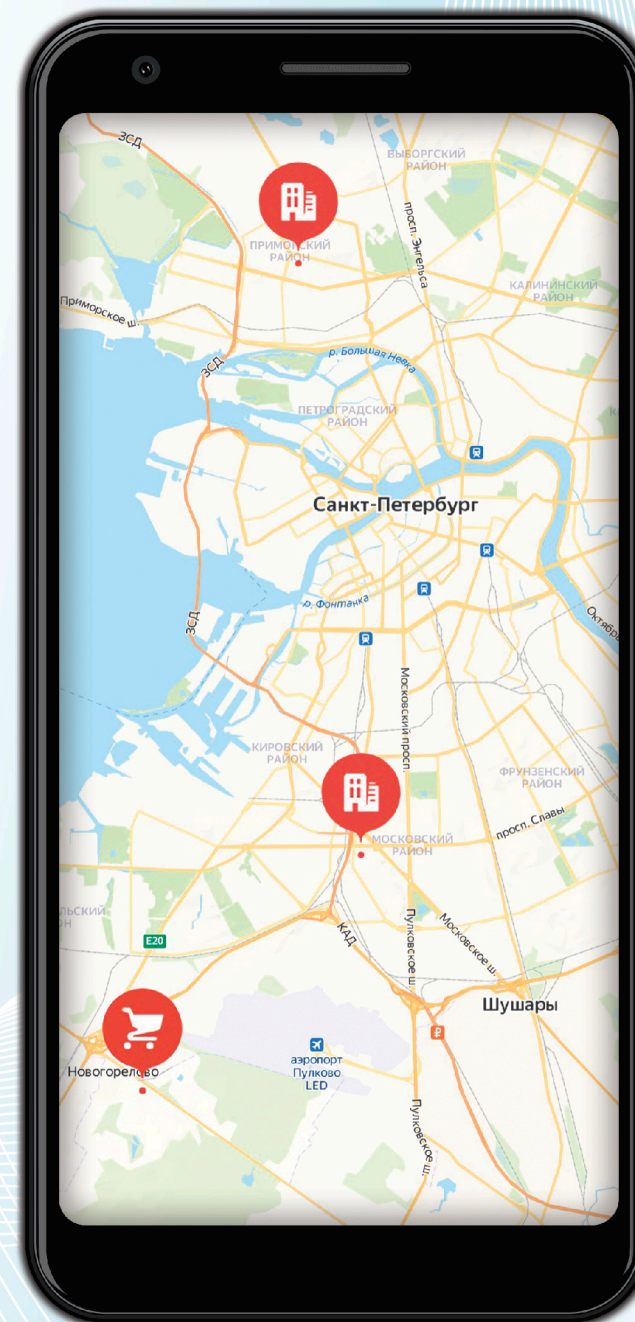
ЗСД

ВЫБОРГСКИЙ РАЙОН

просп. Энгельса

ПРИМОРСКИЙ РАЙОН

КАЛИНИНСКИЙ РАЙОН

Приморское ш.

ЗСД

р. Большая Невка

ПЕТРОГРАДСКИЙ РАЙОН

Санкт-Петербург

р. Фонтанка

ЗСД

Октябрь

Московский просп.

КИРОВСКИЙ РАЙОН

ФРУНЗЕНСКИЙ РАЙОН

МОСКОВСКИЙ РАЙОН

просп. Славы

ЛЬСКИЙ ОН

E20

КАД

Пулковское ш.

Московское ш.

Шушары

Новогорелово

аэропорт Пулково LED

Пулковское ш.